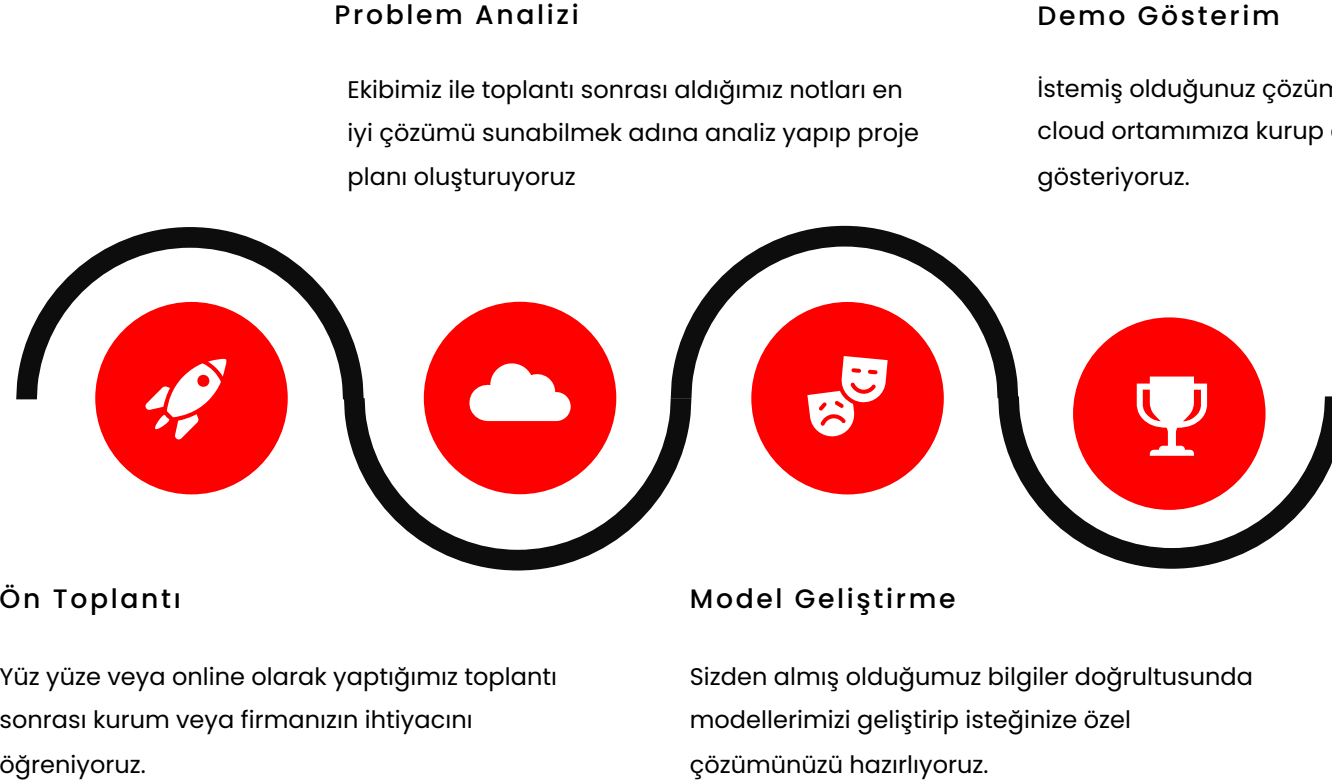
Problem Analizi

Ekibimiz ile toplantı sonrası aldığımız notları en iyi çözümü sunabilmek adına analiz yapıp proje planı oluşturuyoruz

Demo Gösterim

İstemiş olduğunuz çözüm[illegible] cloud ortamımıza kurup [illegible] gösteriyoruz.

Ön Toplantı

Yüz yüze veya online olarak yaptığımız toplantı sonrası kurum veya firmanızın ihtiyacını öğreniyoruz.

Model Geliştirme

Sizden almış olduğumuz bilgiler doğrultusunda modellerimizi geliştirip isteğinize özel çözümünüzü hazırlıyoruz.